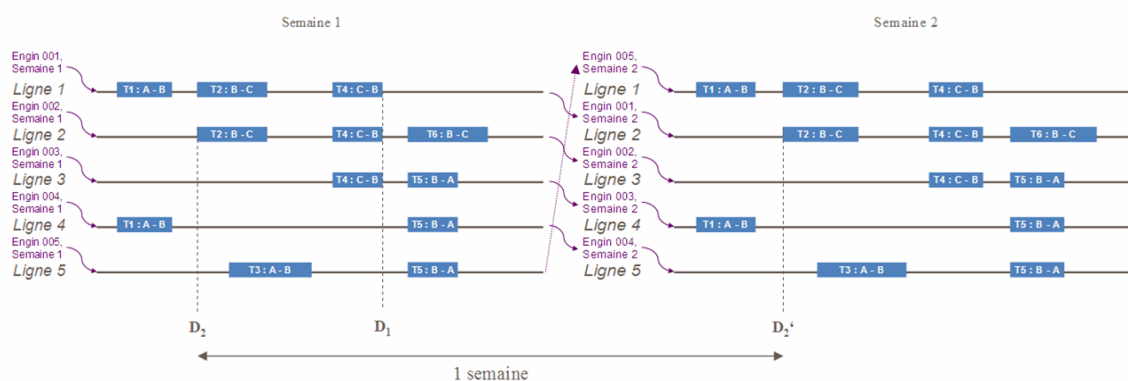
Semaine 1

Semaine 2

Engin 001, Semaine 1
Ligne 1
T1 : A - B
T2 : B - C
T4 : C - B

Engin 002, Semaine 1
Ligne 2
T2 : B - C
T4 : C - B
T6 : B - C

Engin 003, Semaine 1
Ligne 3
T4 : C - B
T5 : B - A

Engin 004, Semaine 1
Ligne 4
T1 : A - B
T5 : B - A

Engin 005, Semaine 1
Ligne 5
T3 : A - B
T5 : B - A

$D_2$

$D_1$

Engin 005, Semaine 2
Ligne 1
T1 : A - B
T2 : B - C
T4 : C - B

Engin 001, Semaine 2
Ligne 2
T2 : B - C
T4 : C - B
T6 : B - C

Engin 002, Semaine 2
Ligne 3
T4 : C - B
T5 : B - A

Engin 003, Semaine 2
Ligne 4
T1 : A - B
T5 : B - A

Engin 004, Semaine 2
Ligne 5
T3 : A - B
T5 : B - A

$D_2$'

1 semaine